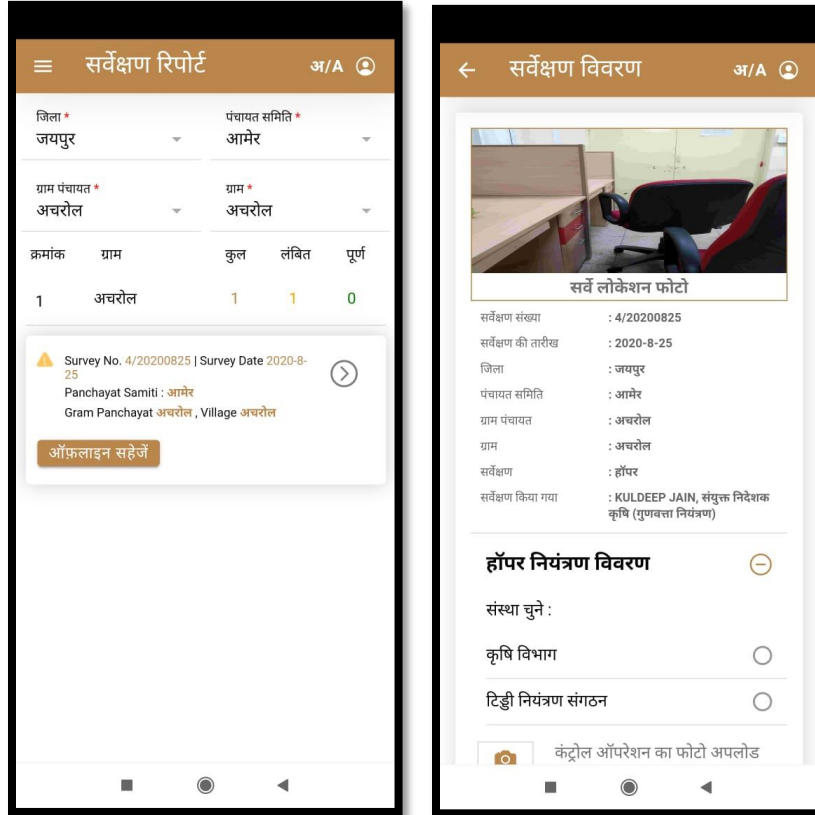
सर्वेक्षण रिपोर्ट अ/A

जिला *
जयपुर

पंचायत समिति *
आमेर

ग्राम पंचायत *
अचरोल

ग्राम *
अचरोल

| क्रमांक | ग्राम | कुल | लंबित | पूर्ण |
|---|---|---|---|---|
| 1 | अचरोल | 1 | 1 | 0 |

Survey No. 4/20200825 | Survey Date 2020-8-25
Panchayat Samiti : आमेर
Gram Panchayat अचरोल , Village अचरोल

ऑफ़लाइन सहेजें

सर्वेक्षण विवरण अ/A

सर्वे लोकेशन फोटो

सर्वेक्षण संख्या : 4/20200825
सर्वेक्षण की तारीख : 2020-8-25
जिला : जयपुर
पंचायत समिति : आमेर
ग्राम पंचायत : अचरोल
ग्राम : अचरोल
सर्वेक्षण : हॉपर
सर्वेक्षण किया गया : KULDEEP JAIN, संयुक्त निदेशक कृषि (गुणवत्ता नियंत्रण)

हॉपर नियंत्रण विवरण

संस्था चुने :

कृषि विभाग

टिड्डी नियंत्रण संगठन

कंट्रोल ऑपरेशन का फोटो अपलोड